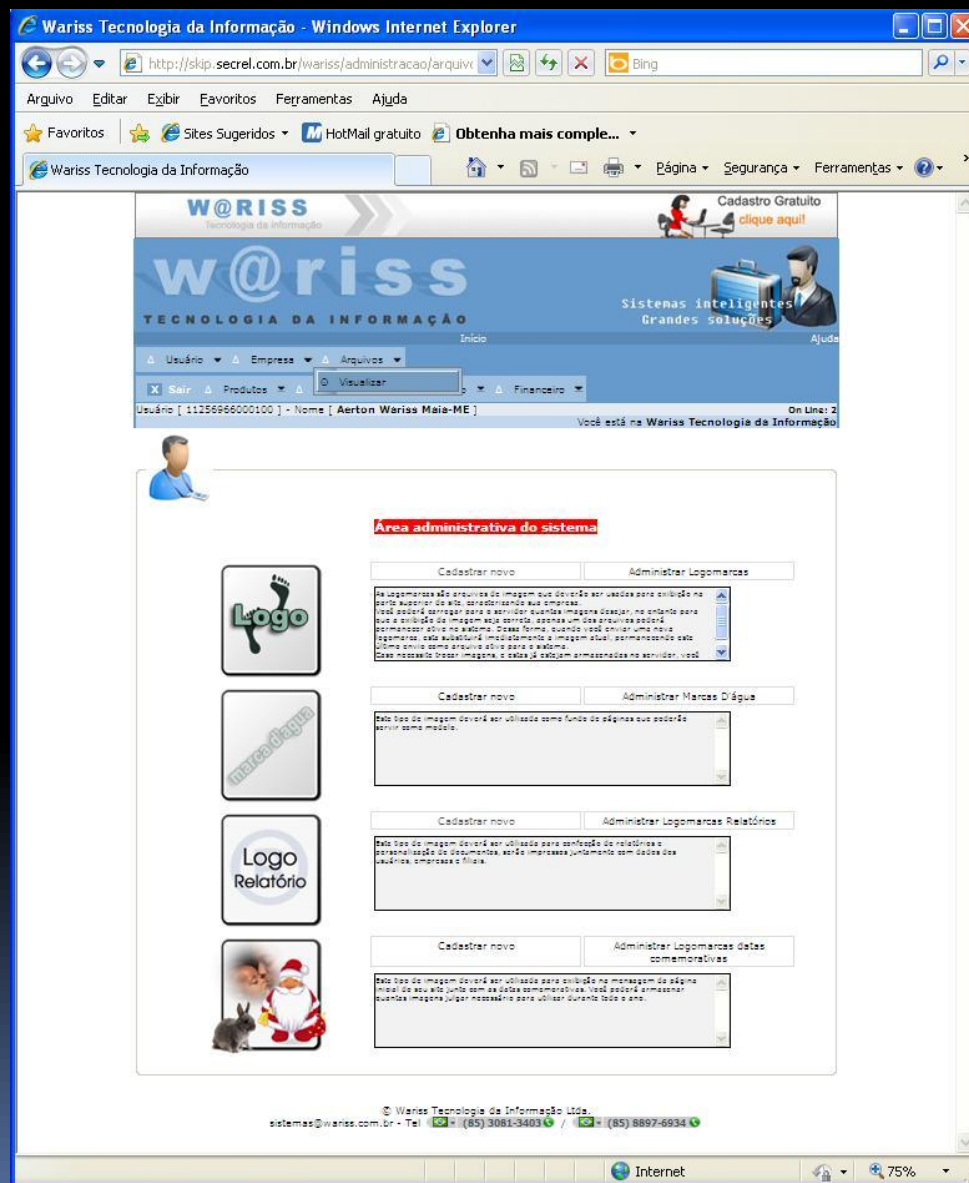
Wariss Tecnologia da Informação - Windows Internet Explorer

http://skip.secrel.com.br/wariss/administracao/arquiv

Bing

Arquivo Editar Exibir Favoritos Ferramentas Ajuda

Favoritos Sites Sugeridos HotMail gratuito Obtenha mais comple...

Wariss Tecnologia da Informação

Página Segurança Ferramentas

W@RISS
Tecnologia da Informação

Cadastro Gratuito
clique aqui!

w@riss
TECNOLOGIA DA INFORMAÇÃO

Sistemas inteligentes
Grandes soluções

Início

Ajuda

Usuário Empresa Arquivos

Visualizar

Sair Produtos Financeiro

Usuário [ 11256966000100 ] - Nome [ Aerton Wariss Maia-ME ]

On Line: 2

Você está na Wariss Tecnologia da Informação

Área administrativa do sistema

Cadastrar novo | Administrar Logomarcas

Logo

As Logomarcas são arquivos de imagem que deverão ser usadas para exibição na parte superior do site, caracterizando sua empresa. Você poderá carregar para o servidor quantas imagens desejar, no entanto para que a exibição da imagem seja correta, apenas um dos arquivos poderá permanecer ativo no sistema. Desse forma, quando você enviar uma nova logomarca, esta substituirá imediatamente a imagem atual, permanecendo este último envio como arquivo ativo para o sistema. Caso necessite trocar imagens, e estas já estejam armazenadas no servidor, você

Cadastrar novo | Administrar Marcas D'água

marca d'agua

Este tipo de imagem deverá ser utilizada como fundo de páginas que poderão servir como modelo.

Cadastrar novo | Administrar Logomarcas Relatórios

Logo Relatório

Este tipo de imagem deverá ser utilizada para confecção de relatórios e personalização de documentos, serão impressas juntamente com dados dos usuários, empresas e filiais.

Cadastrar novo | Administrar Logomarcas datas comemorativas

Este tipo de imagem deverá ser utilizada para exibição na montagem da página inicial do seu site junto com as datas comemorativas. Você poderá armazenar quantas imagens julgar necessário para utilizar durante todo o ano.

© Wariss Tecnologia da Informação Ltda.
sistemas@wariss.com.br - Tel (85) 3081-3403 / (85) 8897-6934

Internet

75%